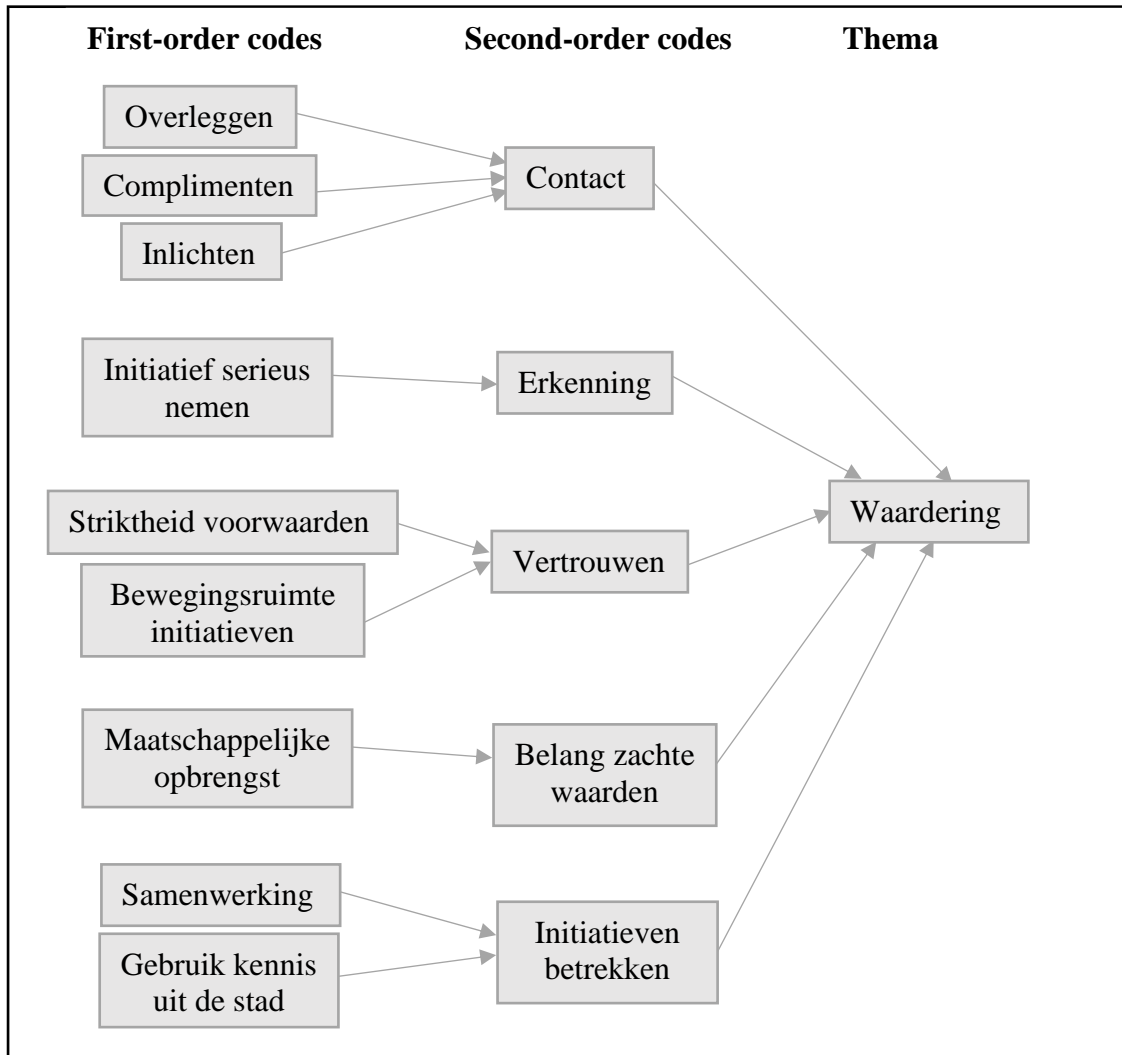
First-order codes

Second-order codes

Thema

Overleggen

Complimenten

Inlichten

Contact

Initiatief serieus nemen

Erkenning

Striktheid voorwaarden

Bewegingsruimte initiatieven

Vertrouwen

Waardering

Maatschappelijke opbrengst

Belang zachte waarden

Samenwerking

Gebruik kennis uit de stad

Initiatieven betrekken